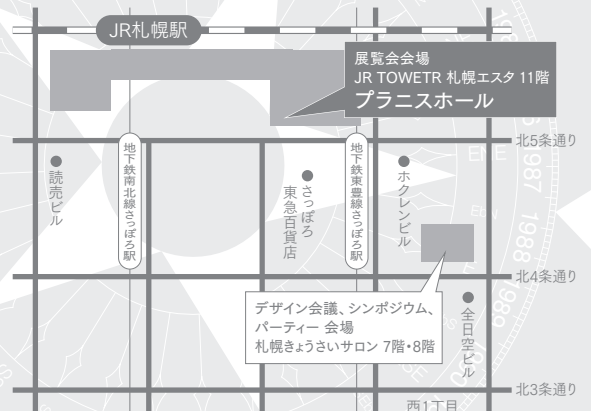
JR札幌駅

展覧会会場
JR TOWETR 札幌エスタ 11階
プラニスホール

北5条通り

読売ビル

地下鉄南北線さっぽろ駅

さっぽろ東急百貨店

地下鉄東豊線さっぽろ駅

ホクレンビル

北4条通り

デザイン会議、シンポジウム、
パーティー 会場
札幌きょうさいサロン 7階・8階

全日空ビル

北3条通り

西1丁目

1987

1988